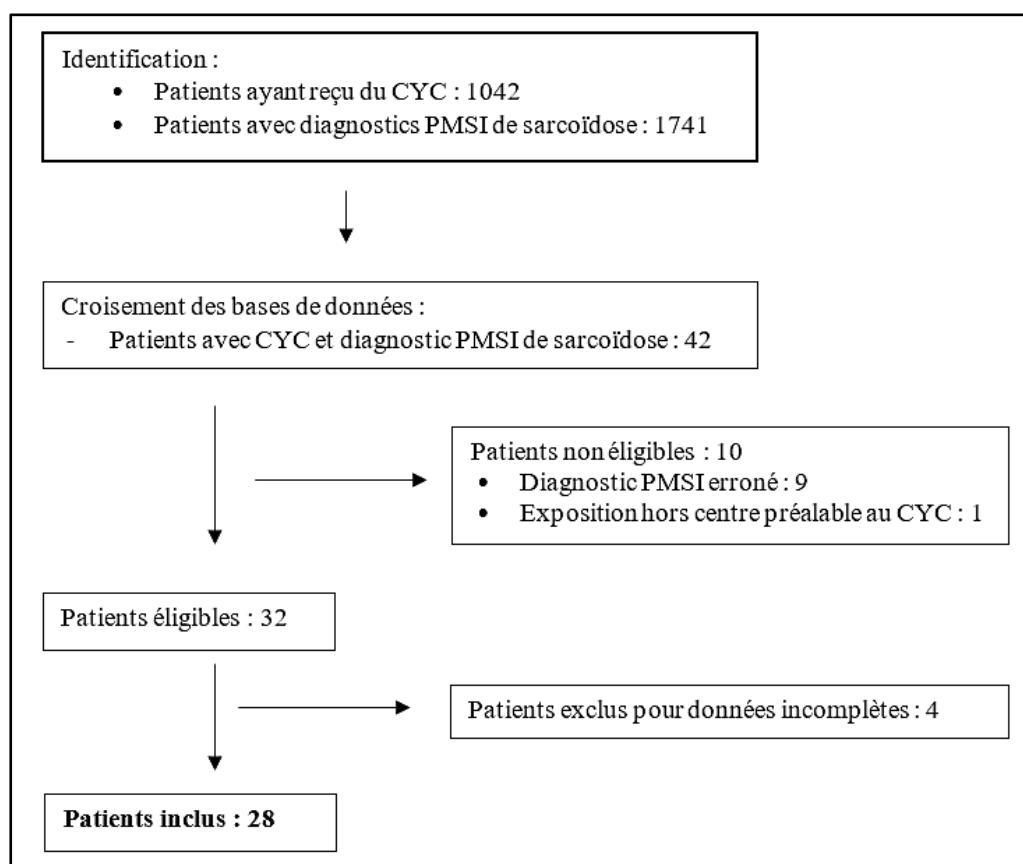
Identification :
- Patients ayant reçu du CYC : 1042
- Patients avec diagnostics PMSI de sarcoïdose : 1741

Croisement des bases de données :
- Patients avec CYC et diagnostic PMSI de sarcoïdose : 42

Patients non éligibles : 10
- Diagnostic PMSI erroné : 9
- Exposition hors centre préalable au CYC : 1

Patients éligibles : 32

Patients exclus pour données incomplètes : 4

**Patients inclus : 28**